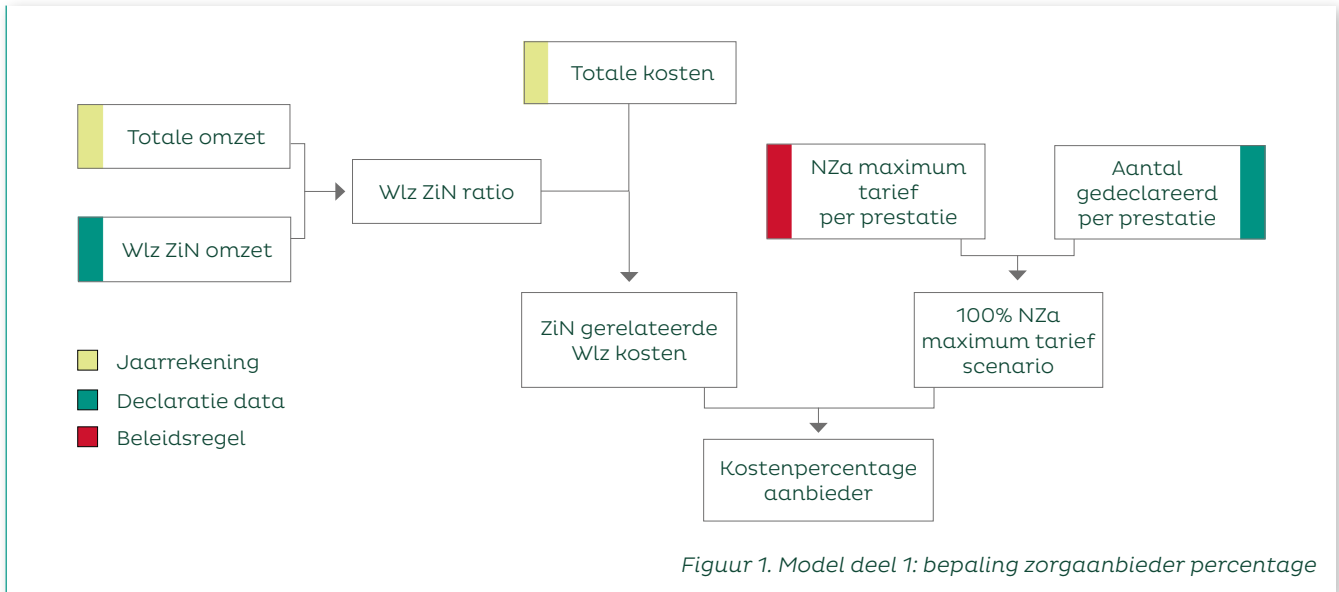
Totale kosten

Totale omzet

Wlz ZiN ratio

Wlz ZiN omzet

NZa maximum tarief per prestatie

Aantal gedeclareerd per prestatie

ZiN gerelateerde Wlz kosten

100% NZa maximum tarief scenario

Jaarrekening

Declaratie data

Beleidsregel

Kostenpercentage aanbieder

*Figuur 1. Model deel 1: bepaling zorgaanbieder percentage*